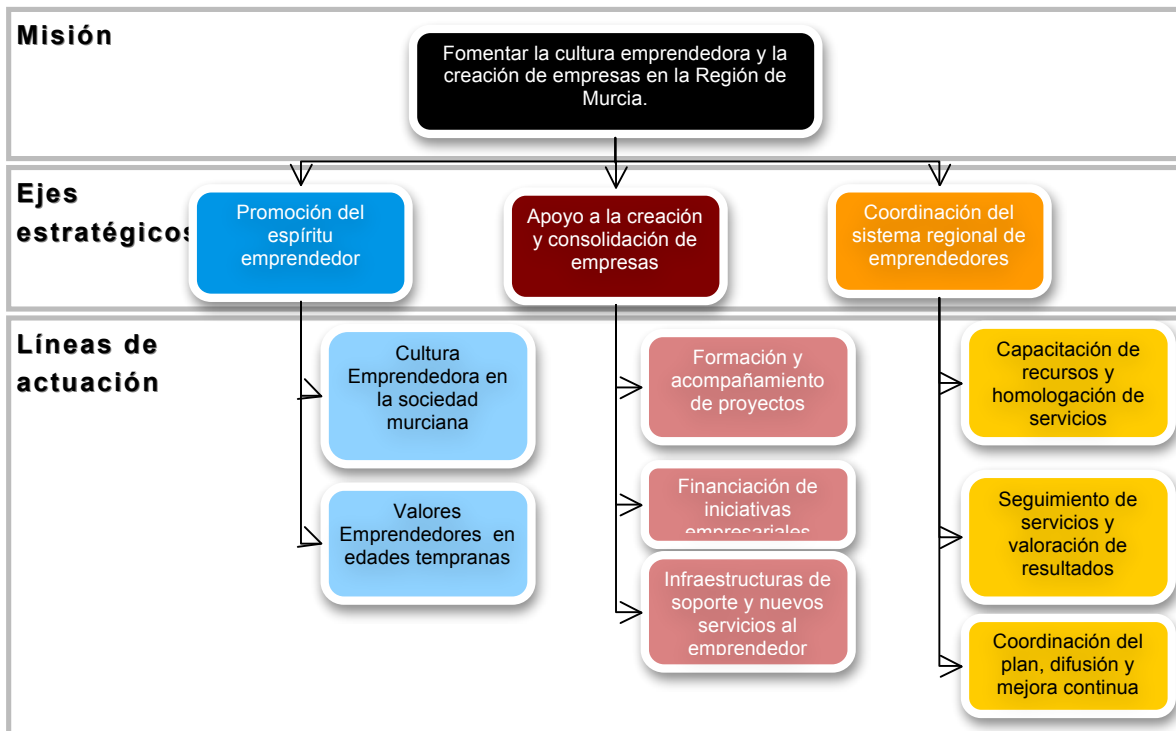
Misión

Fomentar la cultura emprendedora y la creación de empresas en la Región de Murcia.

Ejes estratégicos

Promoción del espíritu emprendedor

Apoyo a la creación y consolidación de empresas

Coordinación del sistema regional de emprendedores

Líneas de actuación

Cultura Emprendedora en la sociedad murciana

Valores Emprendedores en edades tempranas

Formación y acompañamiento de proyectos

Financiación de iniciativas empresariales

Infraestructuras de soporte y nuevos servicios al emprendedor

Capacitación de recursos y homologación de servicios

Seguimiento de servicios y valoración de resultados

Coordinación del plan, difusión y mejora continua